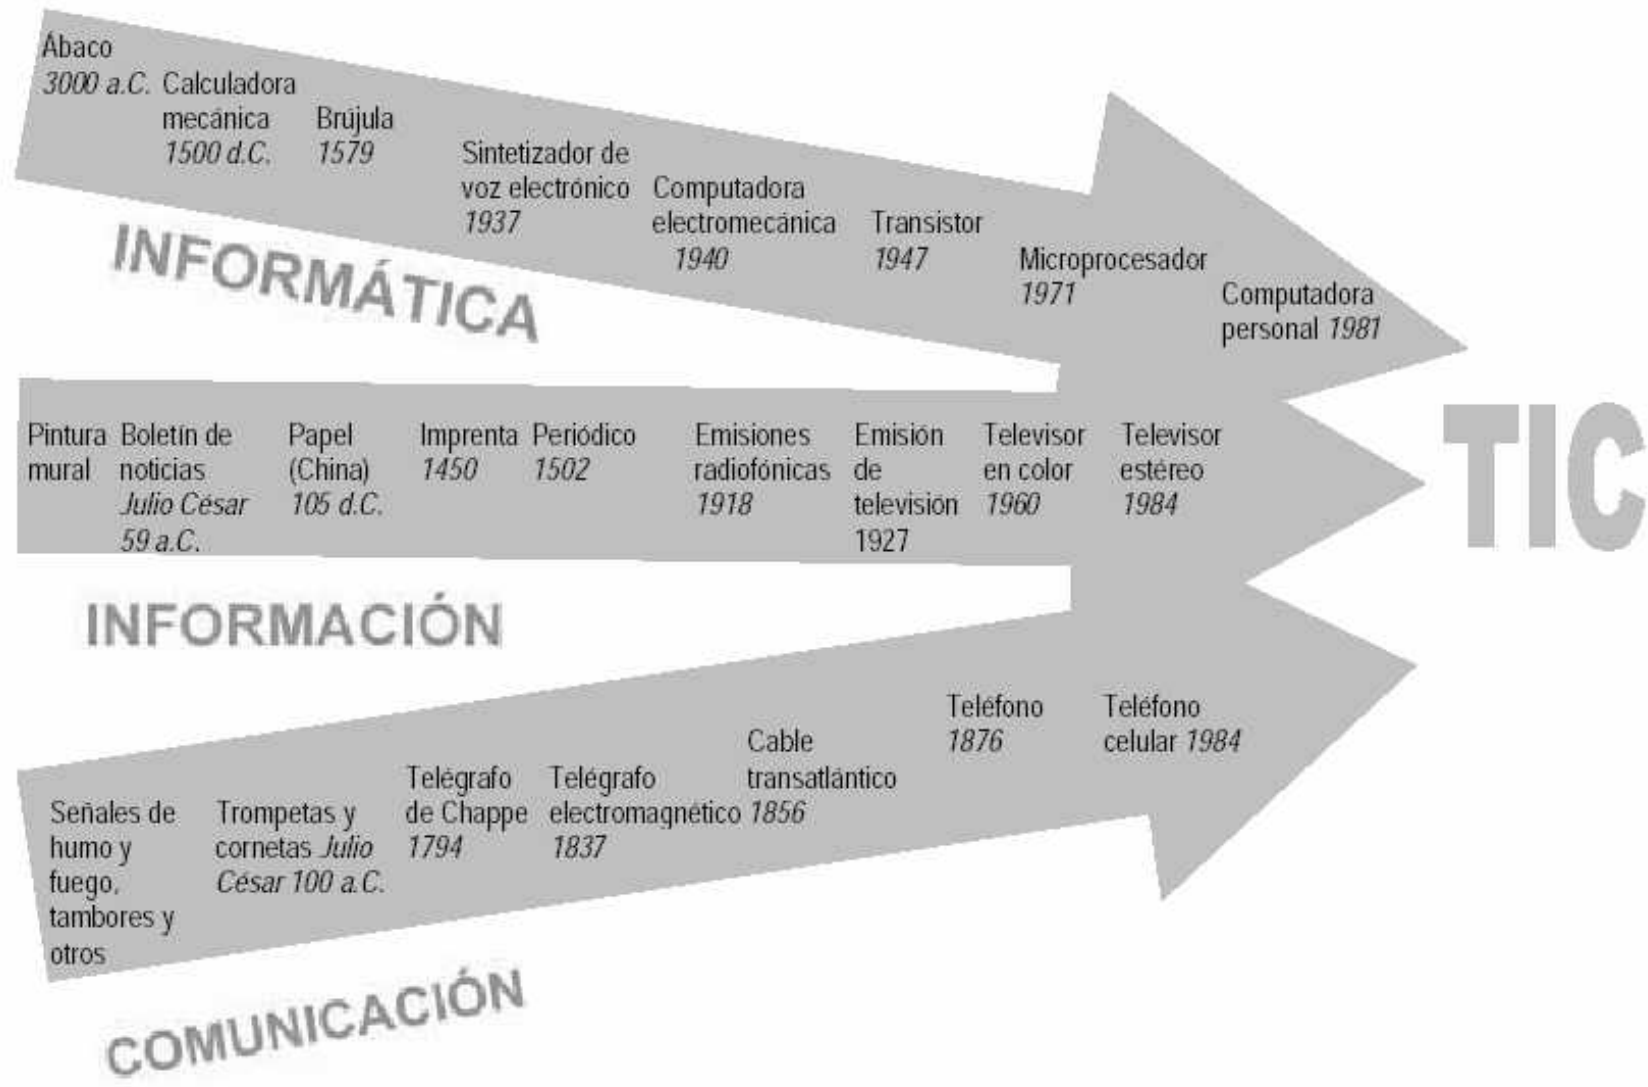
Ábaco 3000 a.C.

Calculadora mecánica 1500 d.C.

Brújula 1579

Sintetizador de voz electrónico 1937

Computadora electromecánica 1940

Transistor 1947

Microprocesador 1971

Computadora personal 1981

INFORMÁTICA

Pintura mural

Boletín de noticias Julio César 59 a.C.

Papel (China) 105 d.C.

Imprenta 1450

Periódico 1502

Emisiones radiofónicas 1918

Emisión de televisión 1927

Televisor en color 1960

Televisor estéreo 1984

TIC

INFORMACIÓN

Señales de humo y fuego, tambores y otros

Trompetas y cornetas Julio César 100 a.C.

Telégrafo de Chappe 1794

Telégrafo electromagnético 1837

Cable transatlántico 1856

Teléfono 1876

Teléfono celular 1984

COMUNICACIÓN